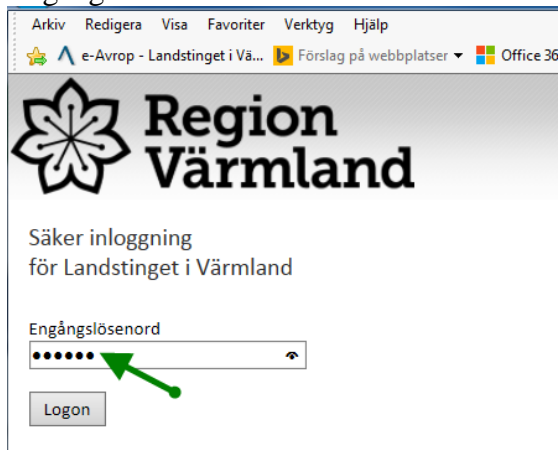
Arkiv Redigera Visa Favoriter Verktyg Hjälp

e-Avrop - Landstinget i Vä... Förslag på webbplatser ▾ Office 36

Region Värmland

Säker inloggning
för Landstinget i Värmland

Engångslösenord

••••••

Logon